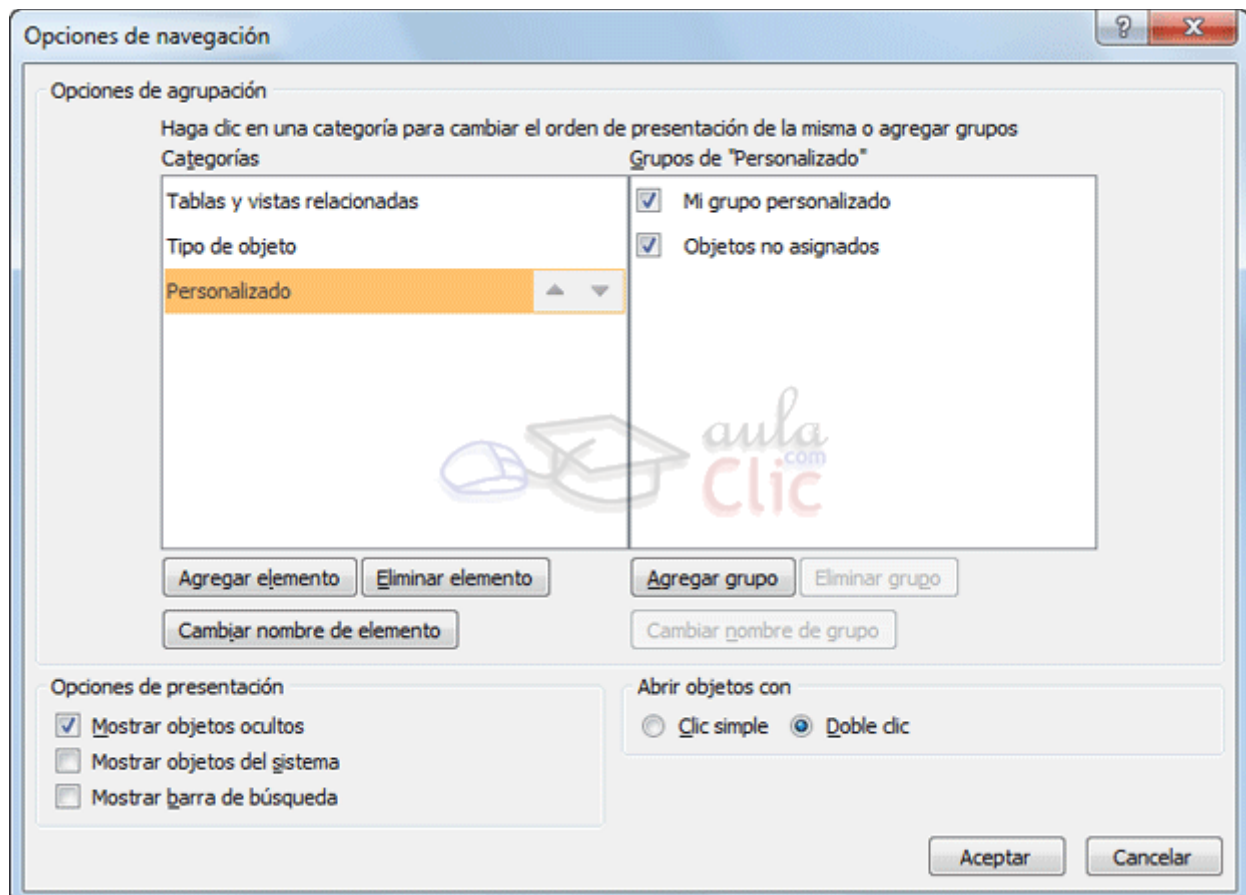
Opciones de navegación

?

X

Opciones de agrupación

Haga clic en una categoría para cambiar el orden de presentación de la misma o agregar grupos

Categorías

Tablas y vistas relacionadas

Tipo de objeto

Personalizado

Grupos de "Personalizado"

Mi grupo personalizado

Objetos no asignados

aula
.com
Clic

Agregar elemento

Eliminar elemento

Cambiar nombre de elemento

Agregar grupo

Eliminar grupo

Cambiar nombre de grupo

Opciones de presentación

Mostrar objetos ocultos

Mostrar objetos del sistema

Mostrar barra de búsqueda

Abrir objetos con

Clic simple

Doble clic

Aceptar

Cancelar